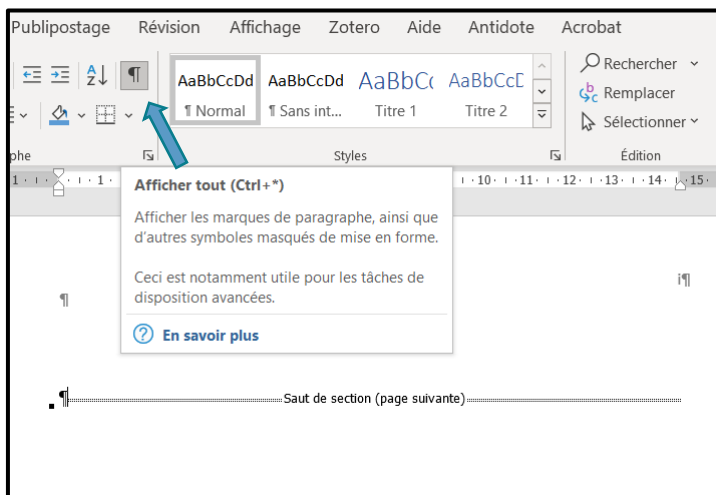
Publipostage Révision Affichage Zotero Aide Antidote Acrobat

¶

AaBbCcDd ¶ Normal
AaBbCcDd ¶ Sans int...
AaBbCc Titre 1
AaBbCcD Titre 2

Rechercher
Remplacer
Sélectionner

phe
Styles
Édition

1 · 1 · 10 · 11 · 12 · 13 · 14 · 15

Afficher tout (Ctrl+*)

Afficher les marques de paragraphe, ainsi que d'autres symboles masqués de mise en forme.

Ceci est notamment utile pour les tâches de disposition avancées.

En savoir plus

¶

¶

¶ Saut de section (page suivante)